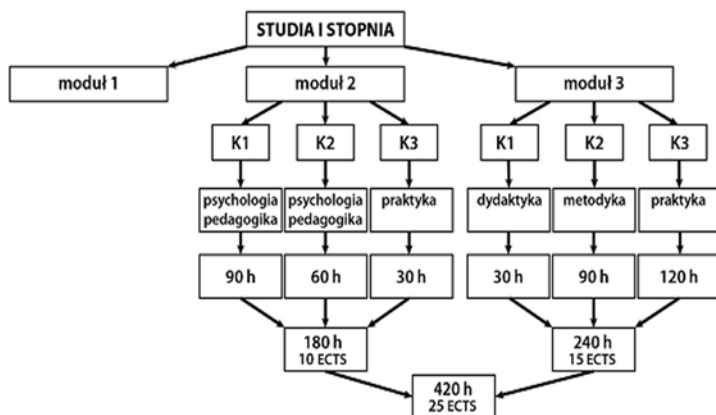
STUDIA I STOPNIA

moduł 1

moduł 2

moduł 3

K1

K2

K3

K1

K2

K3

psychologia pedagogika

psychologia pedagogika

praktyka

dydaktyka

metodyka

praktyka

90 h

60 h

30 h

30 h

90 h

120 h

180 h
10 ECTS

240 h
15 ECTS

420 h
25 ECTS